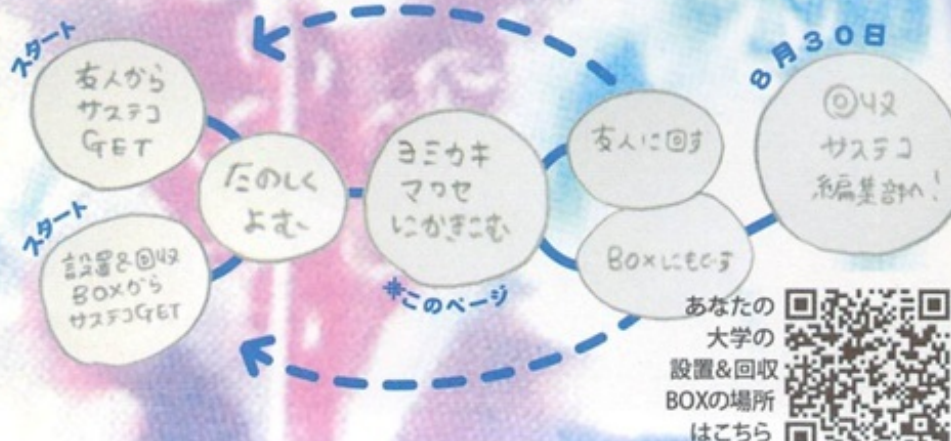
スタート

友人から サステコ GET

スタート

設置&回収 BOXから サステコGET

たのしく よむ

ヨミカキ マワセ にかきこむ

※このページ

友人に回す

BOXにもどす

8月30日

回収 サステコ 編集部へ!

あなたの 大学の 設置&回収 BOXの場所 はこちら